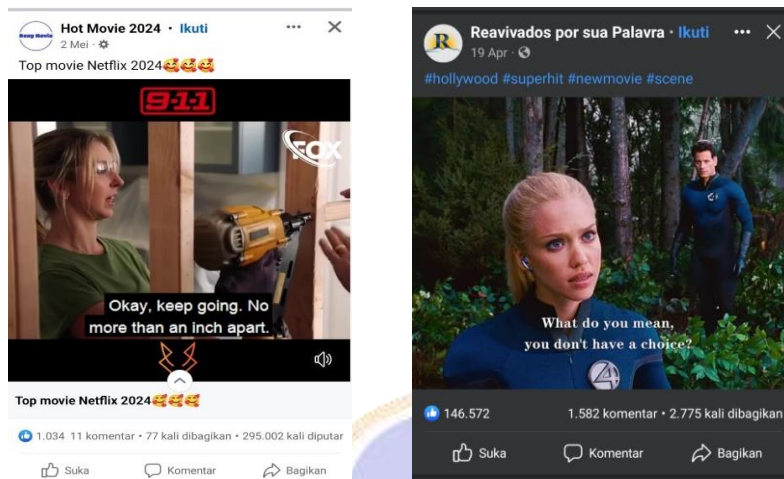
Hot Movie 2024 · Ikuti
2 Mei ·
Top movie Netflix 2024🥰🥰🥰
9-1-1
FOX
Okay, keep going. No more than an inch apart.
Top movie Netflix 2024🥰🥰🥰
1.034 11 komentar · 77 kali dibagikan · 295.002 kali diputar
Suka Komentar Bagikan

Reavivados por sua Palavra · Ikuti
19 Apr ·
#hollywood #superhit #newmovie #scene
What do you mean, you don't have a choice?
146.572 1.582 komentar · 2.775 kali dibagikan
Suka Komentar Bagikan